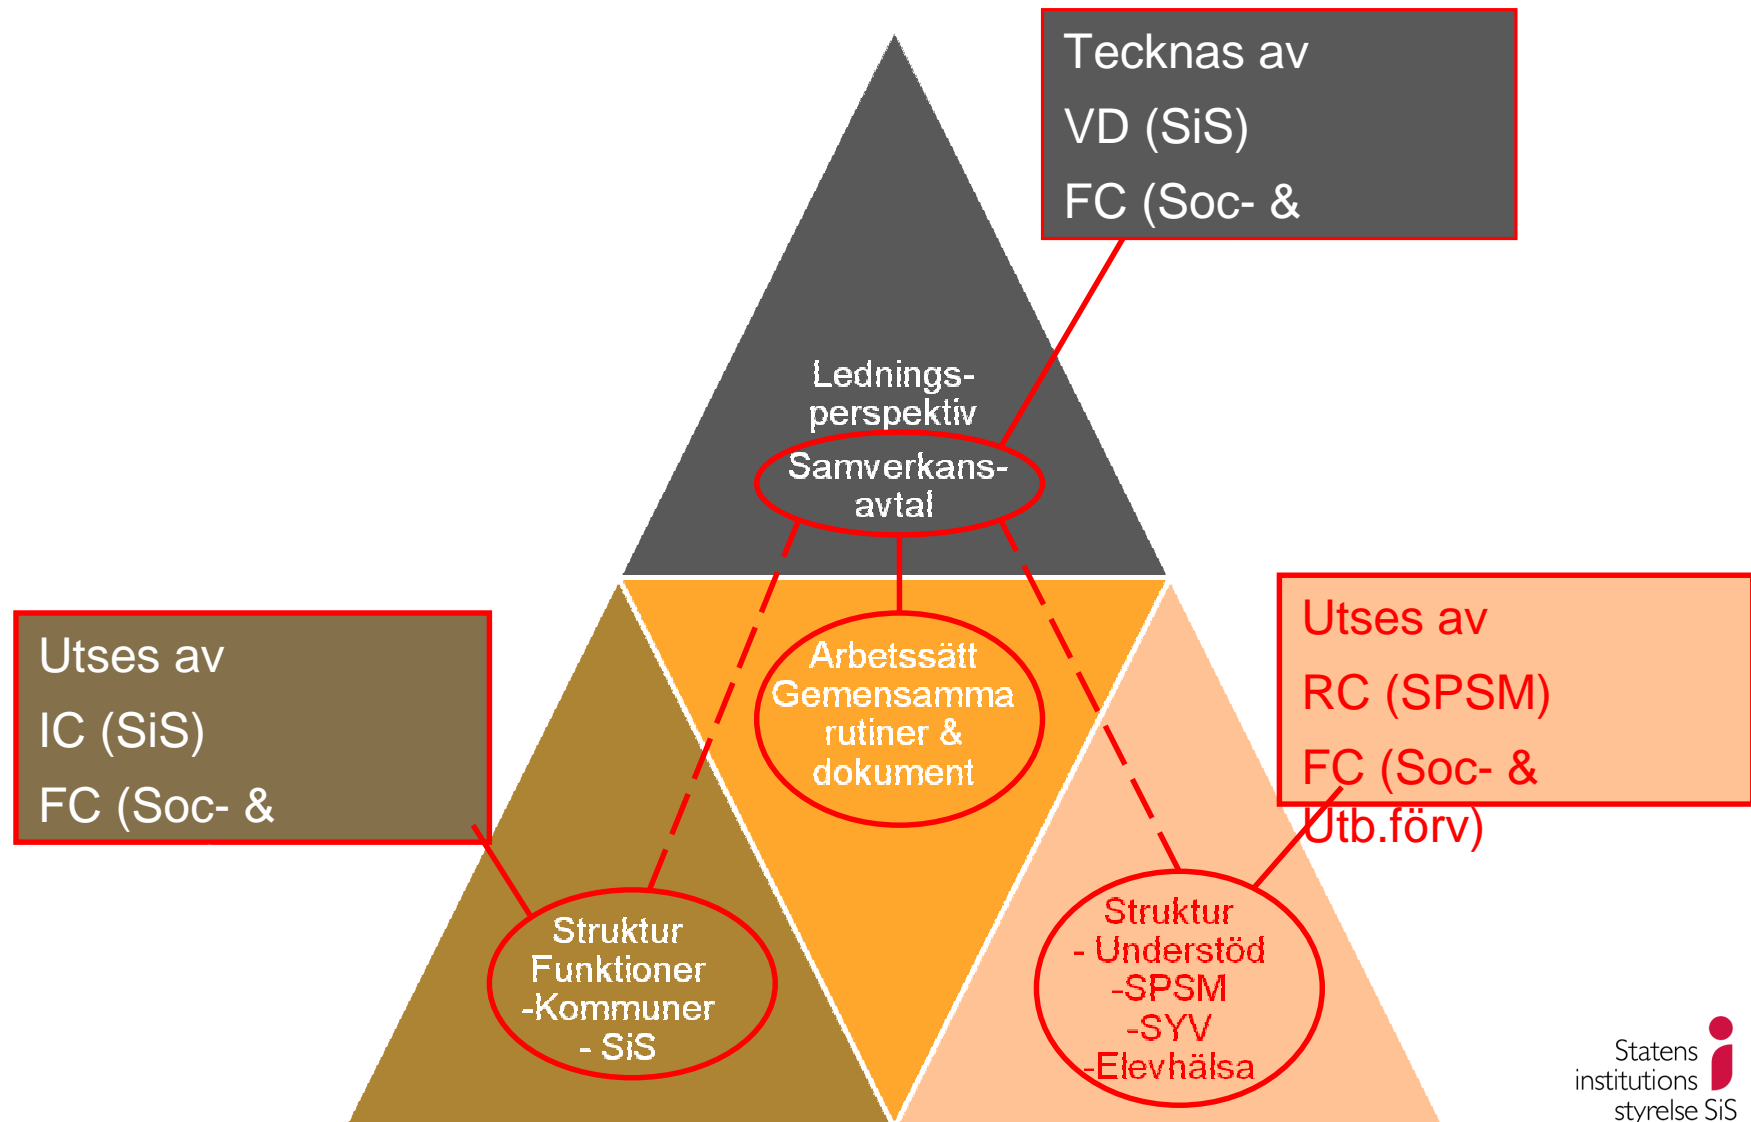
Tecknas av

VD (SiS)

FC (Soc- &

Ledningsperspektiv

Samverkansavtal

Utses av

IC (SiS)

FC (Soc- &

Arbetssätt
Gemensamma rutiner & dokument

Utses av

RC (SPSM)

FC (Soc- &
Utb.förv)

Struktur
Funktioner
-Kommuner
- SiS

Struktur
- Understöd
-SPSM
-SYV
-Elevhälsa

Statens institutionsstyrelse SiS